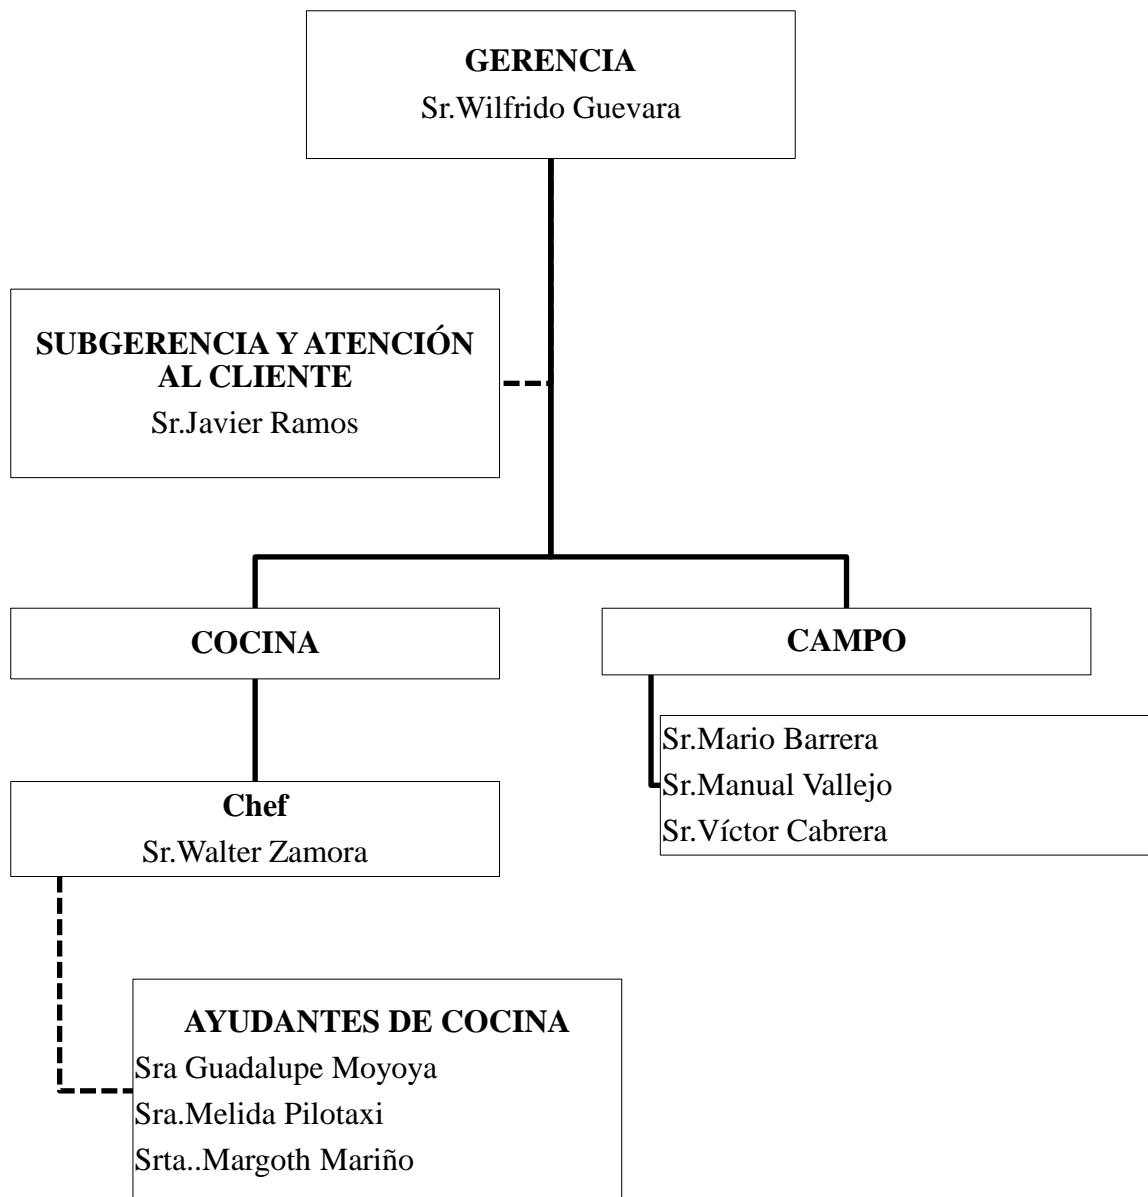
GERENCIA
Sr.Wilfrido Guevara

SUBGERENCIA Y ATENCIÓN AL CLIENTE
Sr.Javier Ramos

COCINA

CAMPO

Sr.Mario Barrera
Sr.Manual Vallejo
Sr.Víctor Cabrera

Chef
Sr.Walter Zamora

AYUDANTES DE COCINA
Sra Guadalupe Moyoya
Sra.Melida Pilotaxi
Srta..Margoth Mariño